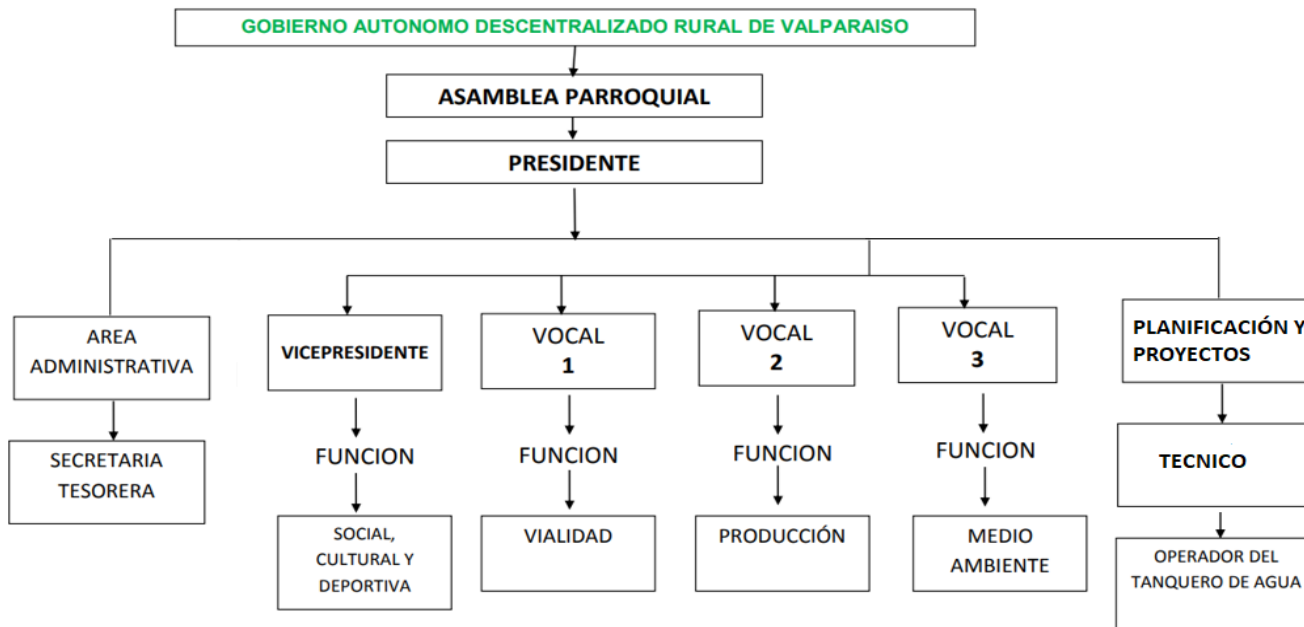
GOBIERNO AUTONOMO DESCENTRALIZADO RURAL DE VALPARAISO

ASAMBLEA PARROQUIAL

PRESIDENTE

AREA ADMINISTRATIVA

SECRETARIA TESORERA

VICEPRESIDENTE

FUNCION

SOCIAL, CULTURAL Y DEPORTIVA

VOCAL 1

FUNCION

VIALIDAD

VOCAL 2

FUNCION

PRODUCCIÓN

VOCAL 3

FUNCION

MEDIO AMBIENTE

PLANIFICACIÓN Y PROYECTOS

TECNICO

OPERADOR DEL TANQUERO DE AGUA